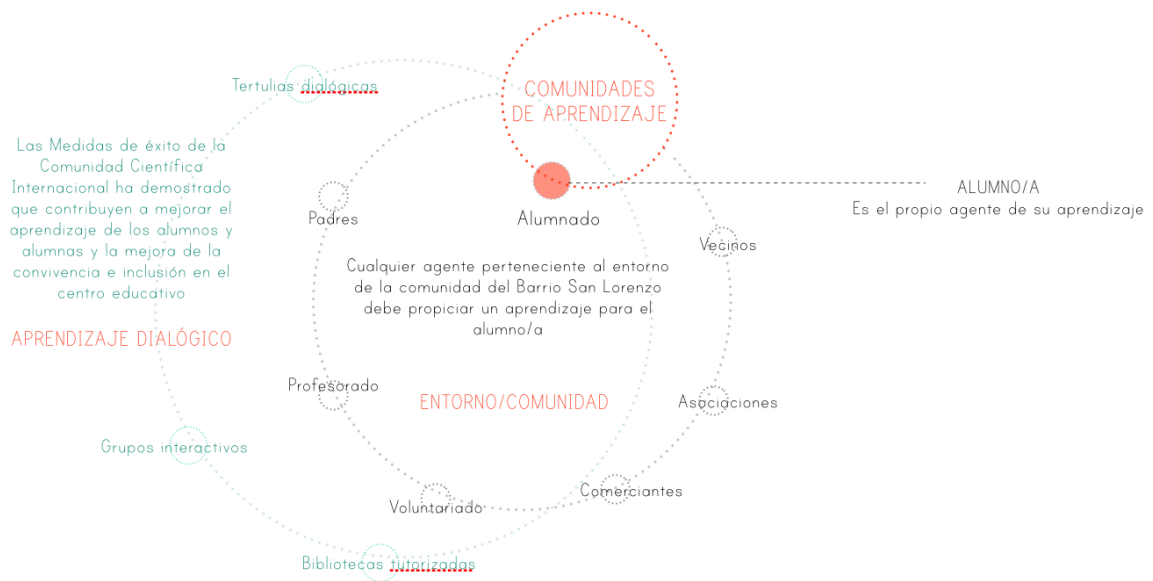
Tertulias dialógicas

COMUNIDADES DE APRENDIZAJE

Las Medidas de éxito de la Comunidad Científica Internacional ha demostrado que contribuyen a mejorar el aprendizaje de los alumnos y alumnas y la mejora de la convivencia e inclusión en el centro educativo

APRENDIZAJE DIALÓGICO

Padres

Alumnado

ALUMNO/A
Es el propio agente de su aprendizaje

Vecinos

Cualquier agente perteneciente al entorno de la comunidad del Barrio San Lorenzo debe propiciar un aprendizaje para el alumno/a

Profesorado

ENTORNO/COMUNIDAD

Asociaciones

Grupos interactivos

Comerciantes

Voluntariado

Bibliotecas tutorizadas